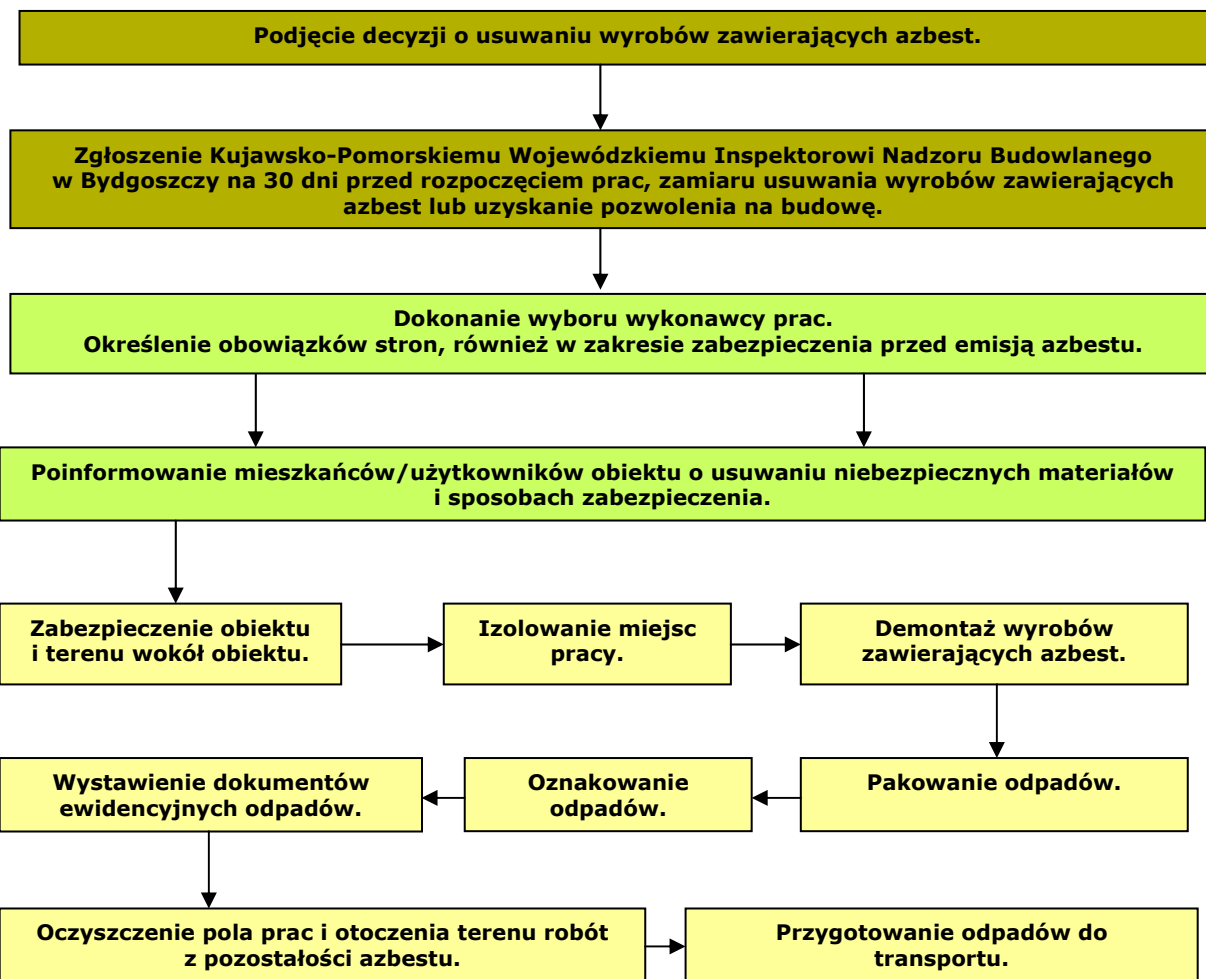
Podjęcie decyzji o usuwaniu wyrobów zawierających azbest.

Zgłoszenie Kujawsko-Pomorskiemu Wojewódzkiemu Inspektorowi Nadzoru Budowlanego w Bydgoszczy na 30 dni przed rozpoczęciem prac, zamiaru usuwania wyrobów zawierających azbest lub uzyskanie pozwolenia na budowę.

Dokonanie wyboru wykonawcy prac.
Określenie obowiązków stron, również w zakresie zabezpieczenia przed emisją azbestu.

Poinformowanie mieszkańców/użytkowników obiektu o usuwaniu niebezpiecznych materiałów i sposobach zabezpieczenia.

Zabezpieczenie obiektu i terenu wokół obiektu.

Izolowanie miejsc pracy.

Demontaż wyrobów zawierających azbest.

Pakowanie odpadów.

Oznakowanie odpadów.

Wystawienie dokumentów ewidencyjnych odpadów.

Oczyszczenie pola prac i otoczenia terenu robót z pozostałości azbestu.

Przygotowanie odpadów do transportu.